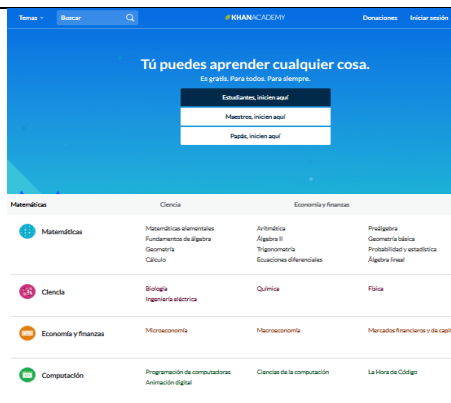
Temas Buscar KHANACADEMY Donaciones Iniciar sesión

Tú puedes aprender cualquier cosa.

Es gratis. Para todos. Para siempre.

Estudiantes, inicien aquí

Maestros, inicien aquí

Papás, inicien aquí

Matemáticas Ciencia Economía y finanzas

Matemáticas

Matemáticas elementales
Fundamentos de álgebra
Geometría
Cálculo

Aritmética
Álgebra II
Trigonometría
Ecuaciones diferenciales

Preálgebra
Geometría básica
Probabilidad y estadística
Álgebra lineal

Ciencia

Biología
Ingeniería eléctrica

Química

Física

Economía y finanzas

Microeconomía

Macroeconomía

Mercados financieros y de capi

Computación

Programación de computadoras
Animación digital

Ciencias de la computación

La Hora de Código